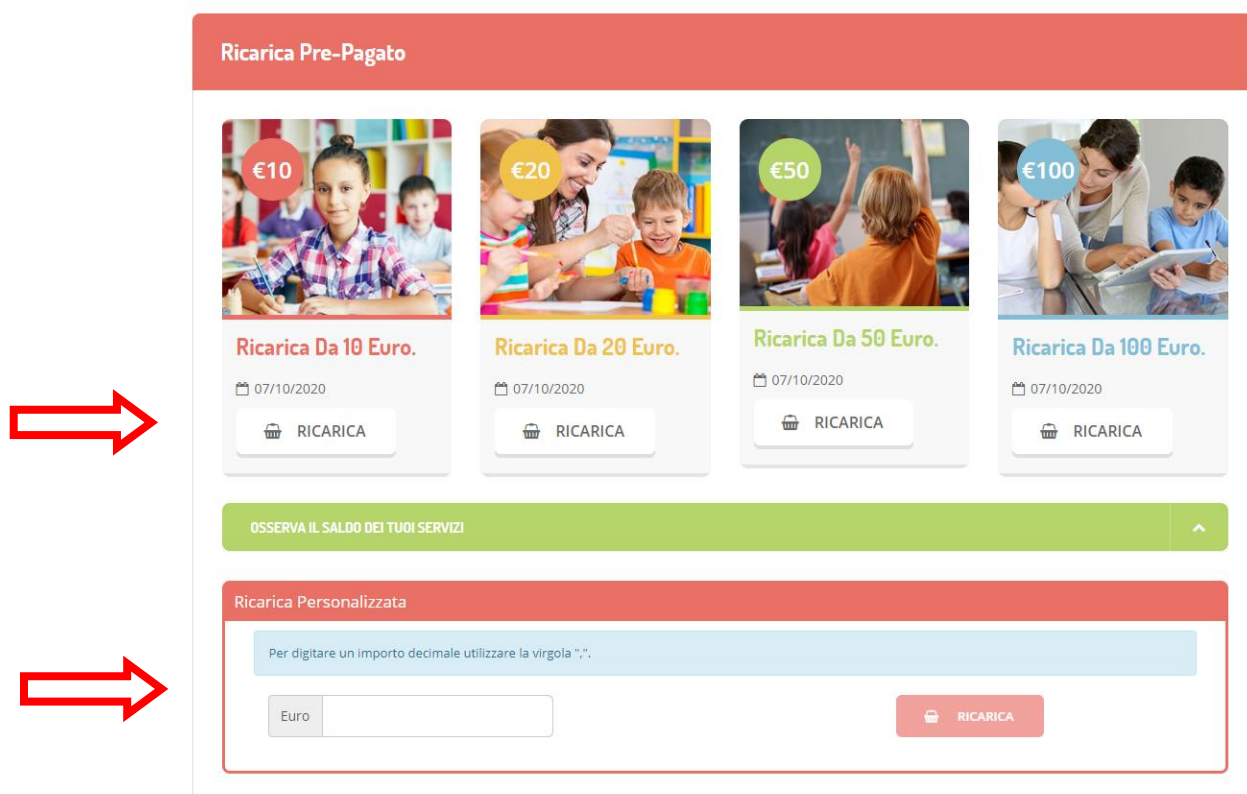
Ricarica Pre-Pagato

€10

Ricarica Da 10 Euro.

07/10/2020

RICARICA

€20

Ricarica Da 20 Euro.

07/10/2020

RICARICA

€50

Ricarica Da 50 Euro.

07/10/2020

RICARICA

€100

Ricarica Da 100 Euro.

07/10/2020

RICARICA

OSSERVA IL SALDO DEI TUOI SERVIZI

Ricarica Personalizzata

Per digitare un importo decimale utilizzare la virgola ",".

Euro

RICARICA